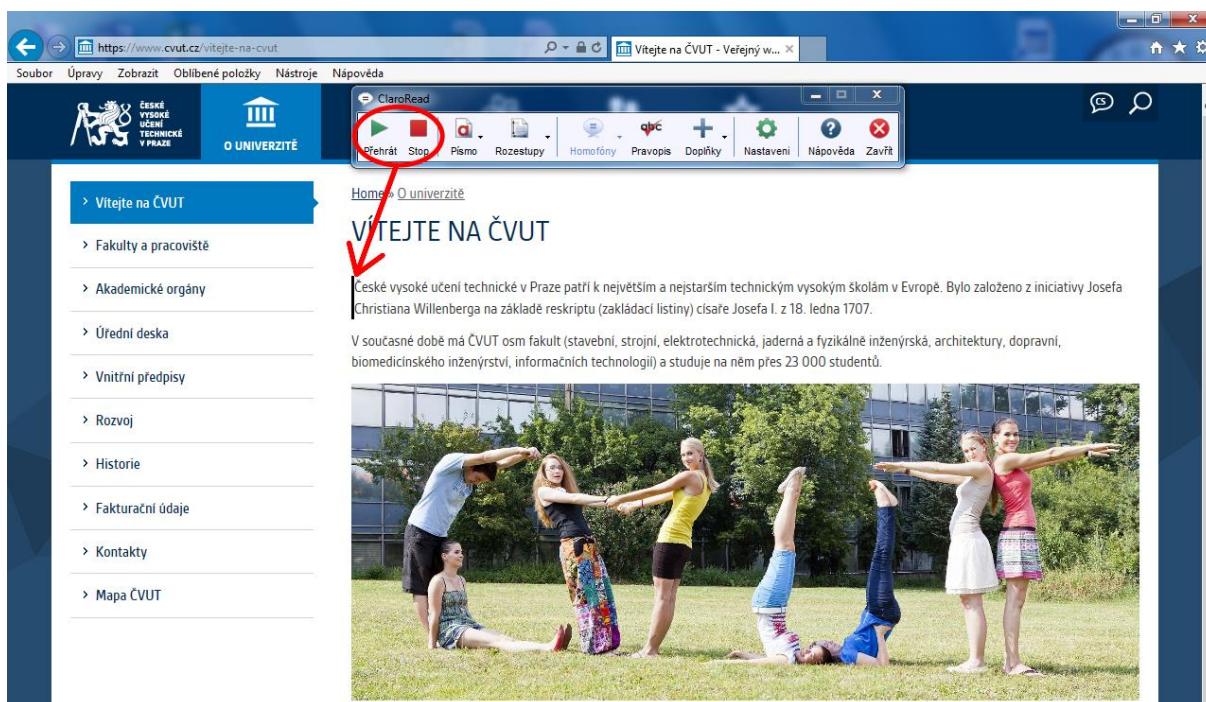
https://www.cvut.cz/vitejte-na-cvut

Vítejte na ČVUT - Veřejný w... ×

Soubor Úpravy Zobrazit Oblíbené položky Nástroje Nápověda

ČESKÉ VYSOKÉ UČENÍ TECHNICKÉ V PRAZE

O UNIVERZITĚ

ClaroRead

Přehrát Stop Písmo Rozestupy Homofony Pravopis Doplňky Nastavení Nápověda Zavřít

CS

› Vítejte na ČVUT
› Fakulty a pracoviště
› Akademické orgány
› Úřední deska
› Vnitřní předpisy
› Rozvoj
› Historie
› Fakturační údaje
› Kontakty
› Mapa ČVUT

Home » O univerzitě

VÍTEJTE NA ČVUT

České vysoké učení technické v Praze patří k největším a nejstarším technickým vysokým školám v Evropě. Bylo založeno z iniciativy Josefa Christiana Willenberga na základě reskriptu (zakládací listiny) císaře Josefa I. z 18. ledna 1707.

V současné době má ČVUT osm fakult (stavební, strojní, elektrotechnická, jaderná a fyzikálně inženýrská, architektury, dopravní, biomedicínského inženýrství, informačních technologií) a studuje na něm přes 23 000 studentů.